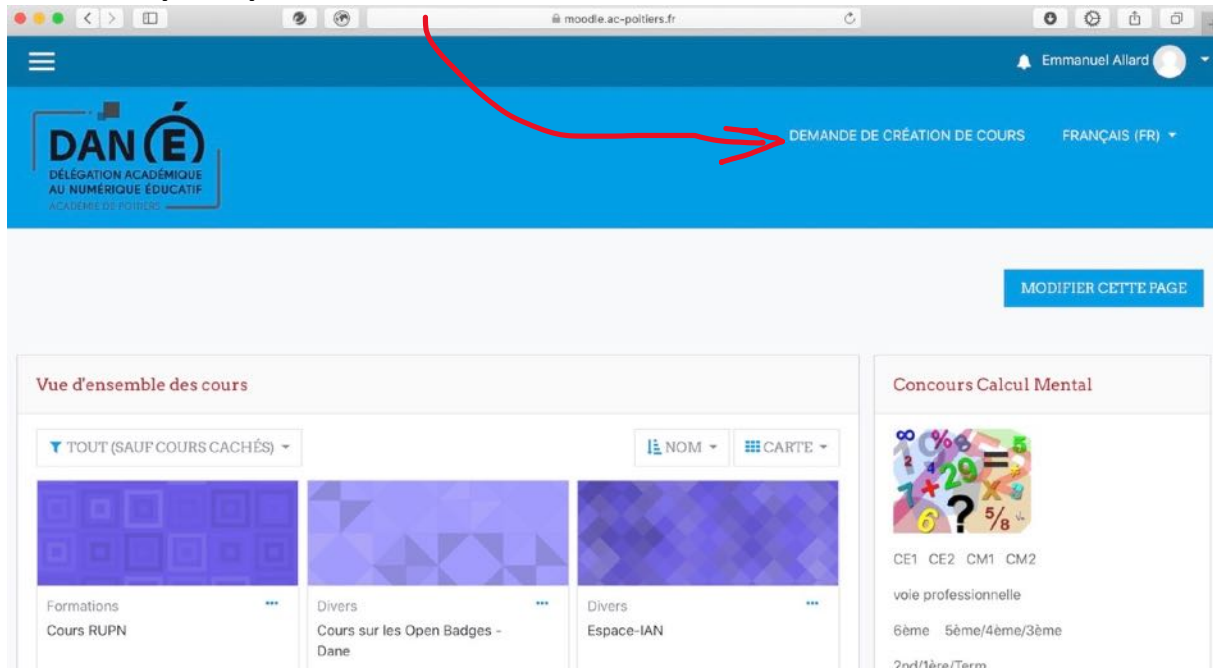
moodle.ac-poitiers.fr

Emmanuel Allard

DAN(É)
DÉLÉGATION ACADÉMIQUE AU NUMÉRIQUE ÉDUCATIF
ACADÉMIE DE POITIERS

DEMANDE DE CRÉATION DE COURS
FRANÇAIS (FR)

MODIFIER CETTE PAGE

Vue d'ensemble des cours

TOUT (SAUF COURS CACHÉS)
NOM
CARTE

Formations
Cours RUPN

Divers
Cours sur les Open Badges - Dane

Divers
Espace-IAN

Concours Calcul Mental

CE1 CE2 CM1 CM2

voie professionnelle

6ème 5ème/4ème/3ème

2nd/1ère/Term